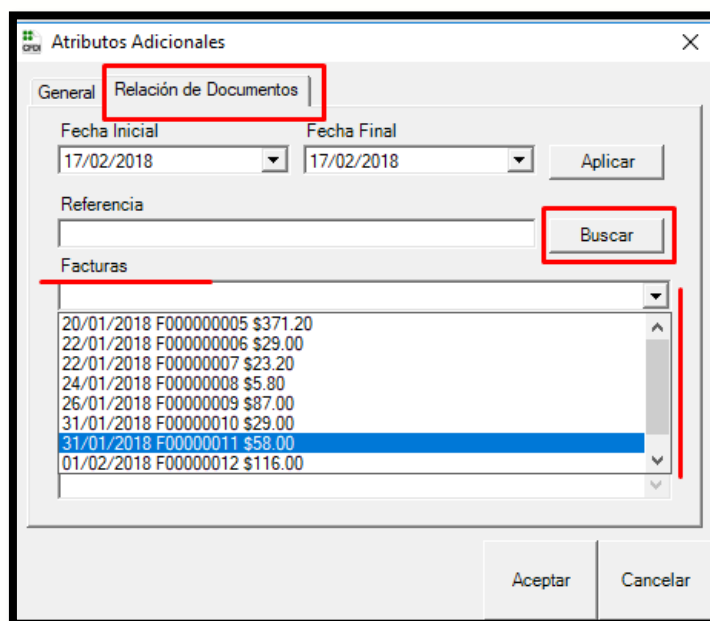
CFDI Atributos Adicionales

General | Relación de Documentos

Fecha Inicial
17/02/2018

Fecha Final
17/02/2018

Aplicar

Referencia

Buscar

Facturas

20/01/2018 F000000005 $371.20
22/01/2018 F000000006 $29.00
22/01/2018 F00000007 $23.20
24/01/2018 F00000008 $5.80
26/01/2018 F00000009 $87.00
31/01/2018 F00000010 $29.00
31/01/2018 F00000011 $58.00
01/02/2018 F00000012 $116.00

Aceptar
Cancelar